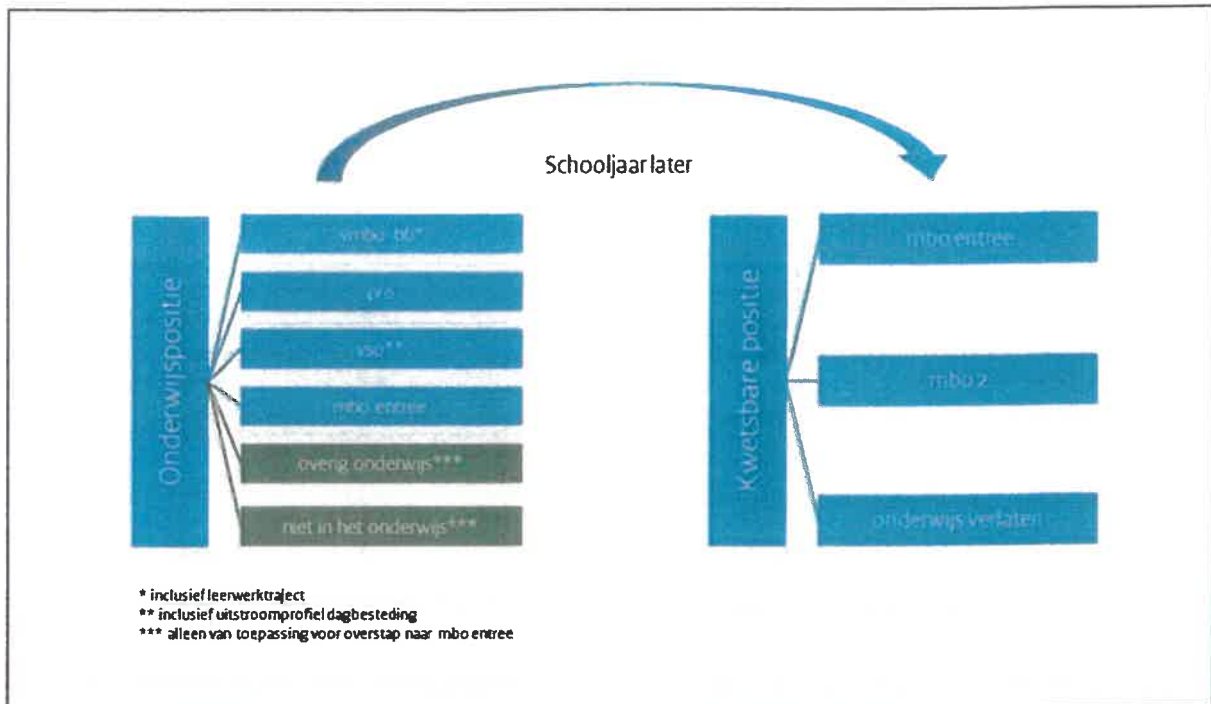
Schooljaar later

Onderwijspositie

vmbo bb*

pro

vso**

mbo entree

overig onderwijs***

niet in het onderwijs***

Kwetsbare positie

mbo entree

mbo 2

onderwijs verlaten

* inclusief leerwerktraject
** inclusief uitstroomprofiel dagbesteding
*** alleen van toepassing voor overstap naar mbo entree